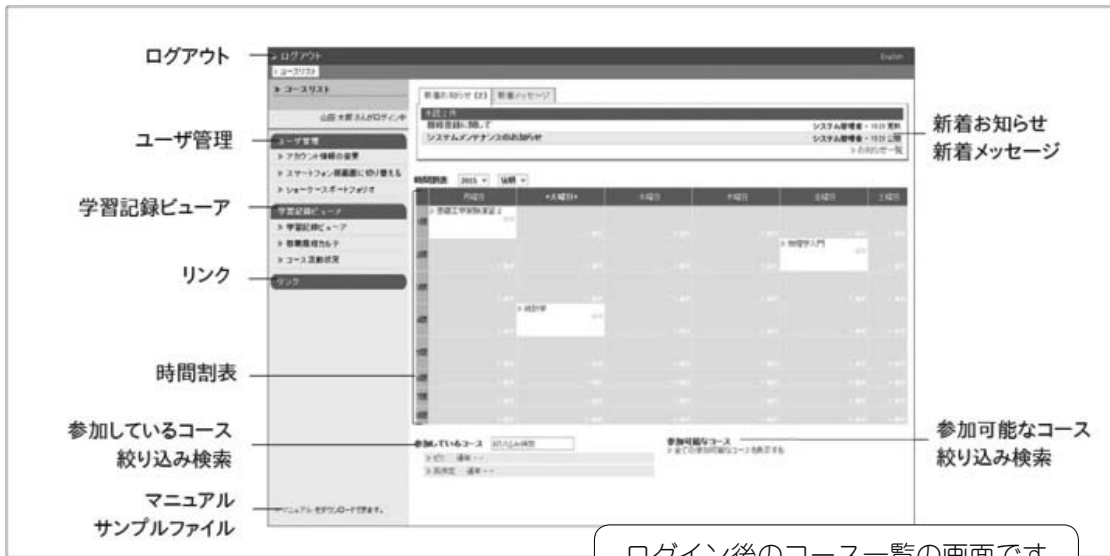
ログアウト

ユーザ管理

学習記録ビューア

リンク

時間割表

参加しているコース
絞り込み検索

マニュアル
サンプルファイル

ログアウト
English
コースリスト
コースリスト
山田 太郎 さんがログイン中
ユーザ管理
アカウント情報の変更
スマートフォン画面に切り替える
ショーケースポートフォリオ
学習記録ビューア
学習記録ビューア
教職履修カルテ
コース活動状況
リンク
マニュアルをダウンロードできます。

新着お知らせ (2)
新着メッセージ
お知らせ
履修登録に関して
システム管理者
システムメンテナンスのお知らせ
システム管理者
お知らせ一覧

時間割表 2015 後期
月曜日
火曜日
水曜日
木曜日
金曜日
土曜日
情報工学実験演習
物理学入門
統計学

参加しているコース
絞り込み検索
参加可能なコース
全ての参加可能なコースを表示する

新着お知らせ
新着メッセージ

参加可能なコース
絞り込み検索

ログイン後のコース一覧の画面です